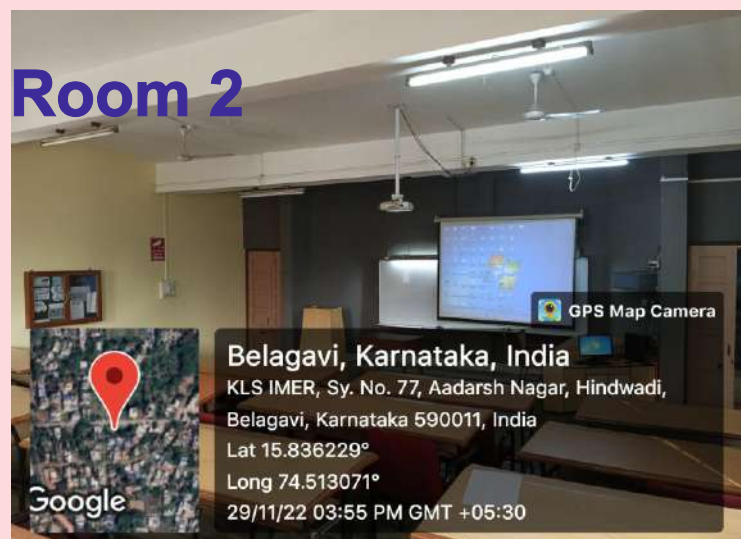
Room 2

GPS Map Camera

Belagavi, Karnataka, India

KLS IMER, Sy. No. 77, Aadarsh Nagar, Hindwadi, Belagavi, Karnataka 590011, India

Lat 15.836229°

Long 74.513071°

29/11/22 03:55 PM GMT +05:30

Google